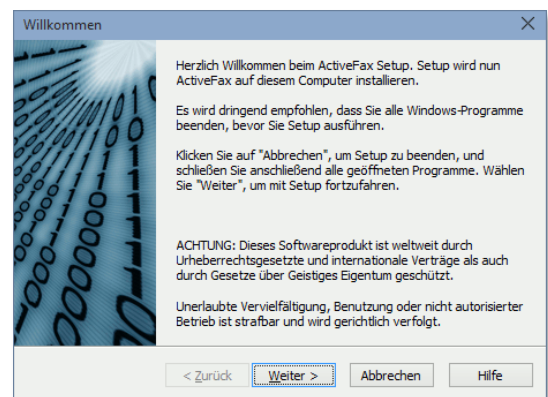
Willkommen

Herzlich Willkommen beim ActiveFax Setup. Setup wird nun ActiveFax auf diesem Computer installieren.

Es wird dringend empfohlen, dass Sie alle Windows-Programme beenden, bevor Sie Setup ausführen.

Klicken Sie auf "Abbrechen", um Setup zu beenden, und schließen Sie anschließend alle geöffneten Programme. Wählen Sie "Weiter", um mit Setup fortzufahren.

ACHTUNG: Dieses Softwareprodukt ist weltweit durch Urheberrechtsgesetzte und internationale Verträge als auch durch Gesetze über Geistiges Eigentum geschützt.

Unerlaubte Vervielfältigung, Benutzung oder nicht autorisierter Betrieb ist strafbar und wird gerichtlich verfolgt.

< Zurück Weiter > Abbrechen Hilfe